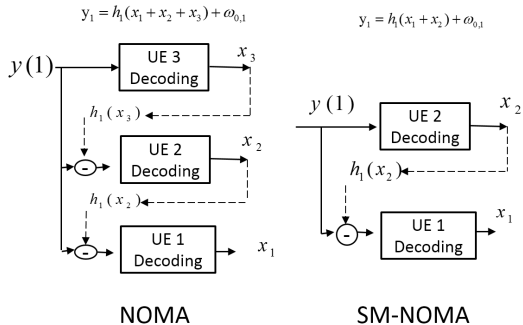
$y_1 = h_1(x_1 + x_2 + x_3) + \omega_{0,1}$

$y(1)$

UE 3 Decoding

$x_3$

$h_1(x_3)$

-

UE 2 Decoding

$x_2$

$h_1(x_2)$

-

UE 1 Decoding

$x_1$

NOMA

$y_1 = h_1(x_1 + x_2) + \omega_{0,1}$

$y(1)$

UE 2 Decoding

$x_2$

$h_1(x_2)$

-

UE 1 Decoding

$x_1$

SM-NOMA